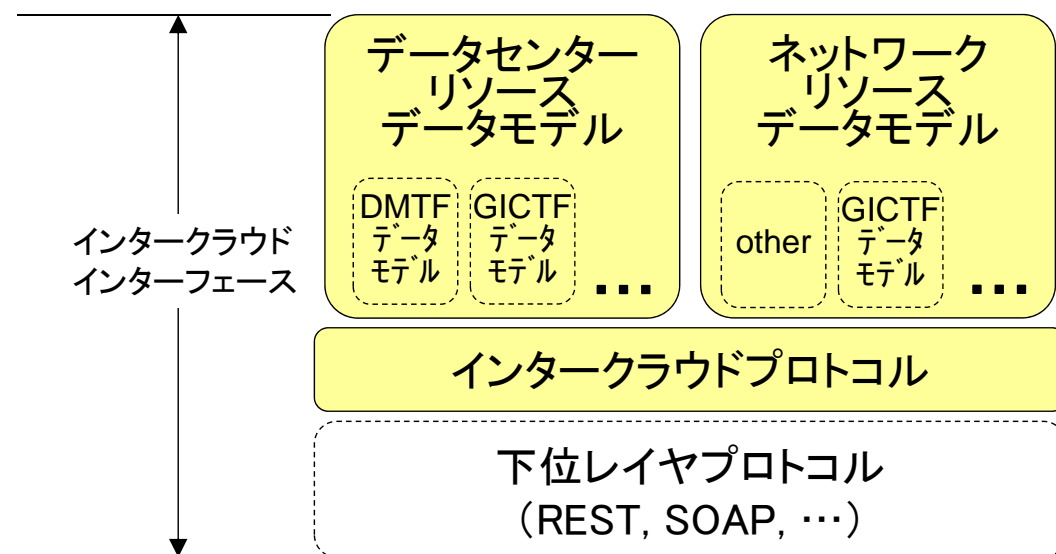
インタークラウド
インターフェース

データセンター
リソース
データモデル

DMTF
データ
モデル

GICTF
データ
モデル

…

ネットワーク
リソース
データモデル

other

GICTF
データ
モデル

…

インタークラウドプロトコル

下位レイヤプロトコル
（REST, SOAP, …）